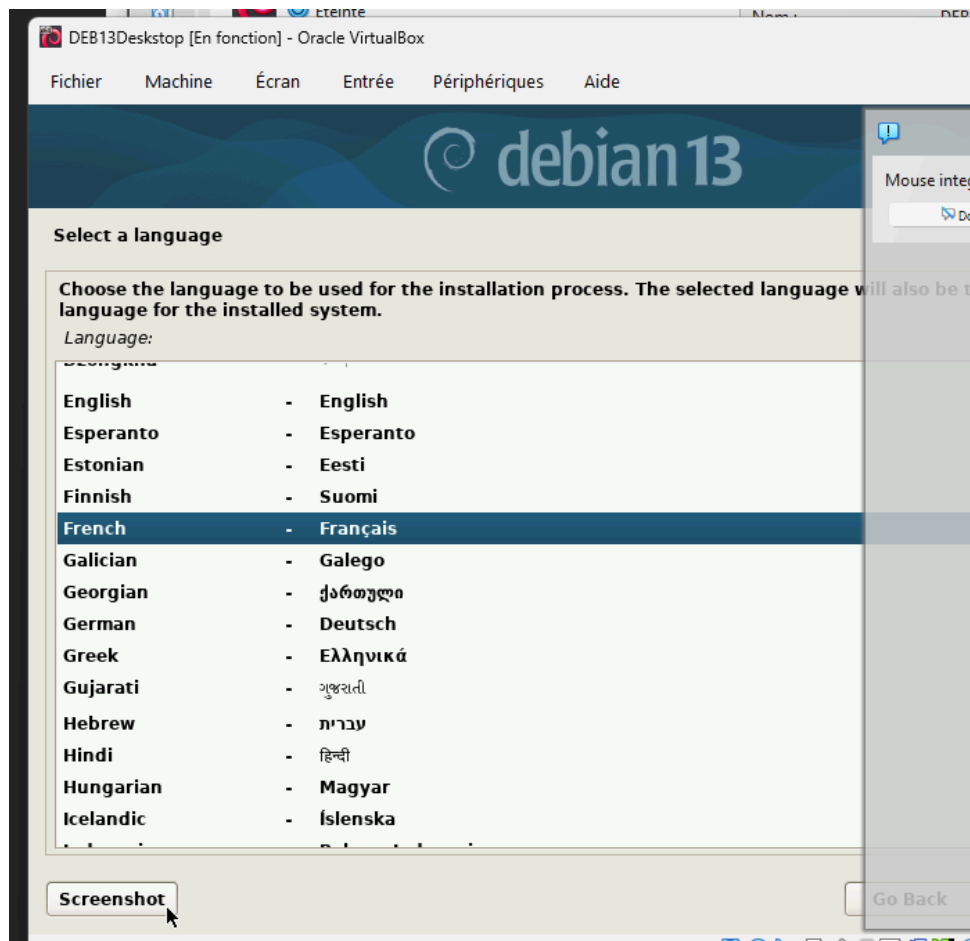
Eteinte
Nom :
DEB13Deskstop [En fonction] - Oracle VirtualBox

Fichier Machine Écran Entrée Périphériques Aide

debian 13

Mouse integ
Do

Select a language

Choose the language to be used for the installation process. The selected language will also be t language for the installed system.

Language:

| | | |
|---|---|---|
| Dzongkha | - | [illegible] |
| English | - | English |
| Esperanto | - | Esperanto |
| Estonian | - | Eesti |
| Finnish | - | Suomi |
| French | - | Français |
| Galician | - | Galego |
| Georgian | - | ქართული |
| German | - | Deutsch |
| Greek | - | Ελληνικά |
| Gujarati | - | ગુજરાતી |
| Hebrew | - | עברית |
| Hindi | - | हिन्दी |
| Hungarian | - | Magyar |
| Icelandic | - | Íslenska |
| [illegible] | - | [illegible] |

Screenshot

Go Back